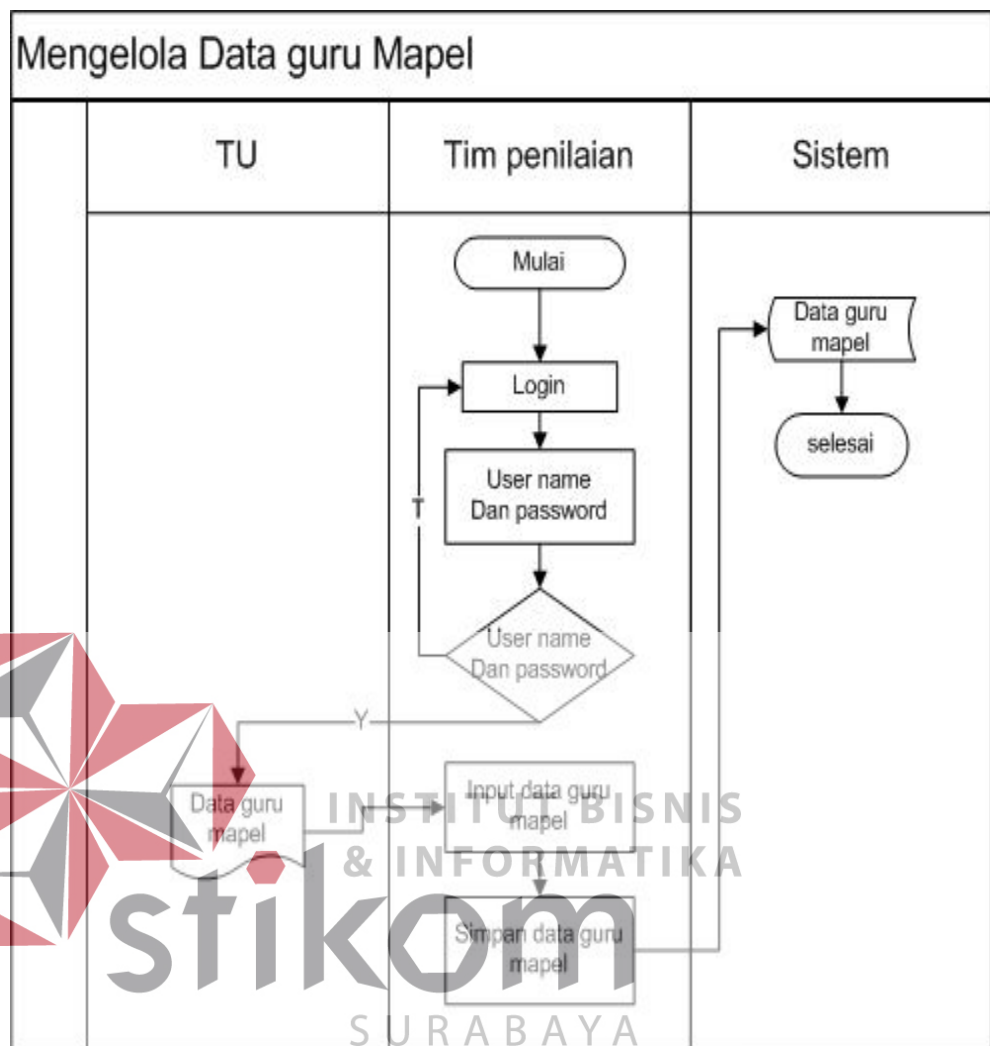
Mengelola Data guru Mapel

TU

Tim penilaian

Sistem

Mulai

Login

User name Dan password

T

User name Dan password

Y

Data guru mapel

Input data guru mapel

Simpan data guru mapel

Data guru mapel

selesai

INSTITUT BISNIS & INFORMATIKA

stikom

SURABAYA